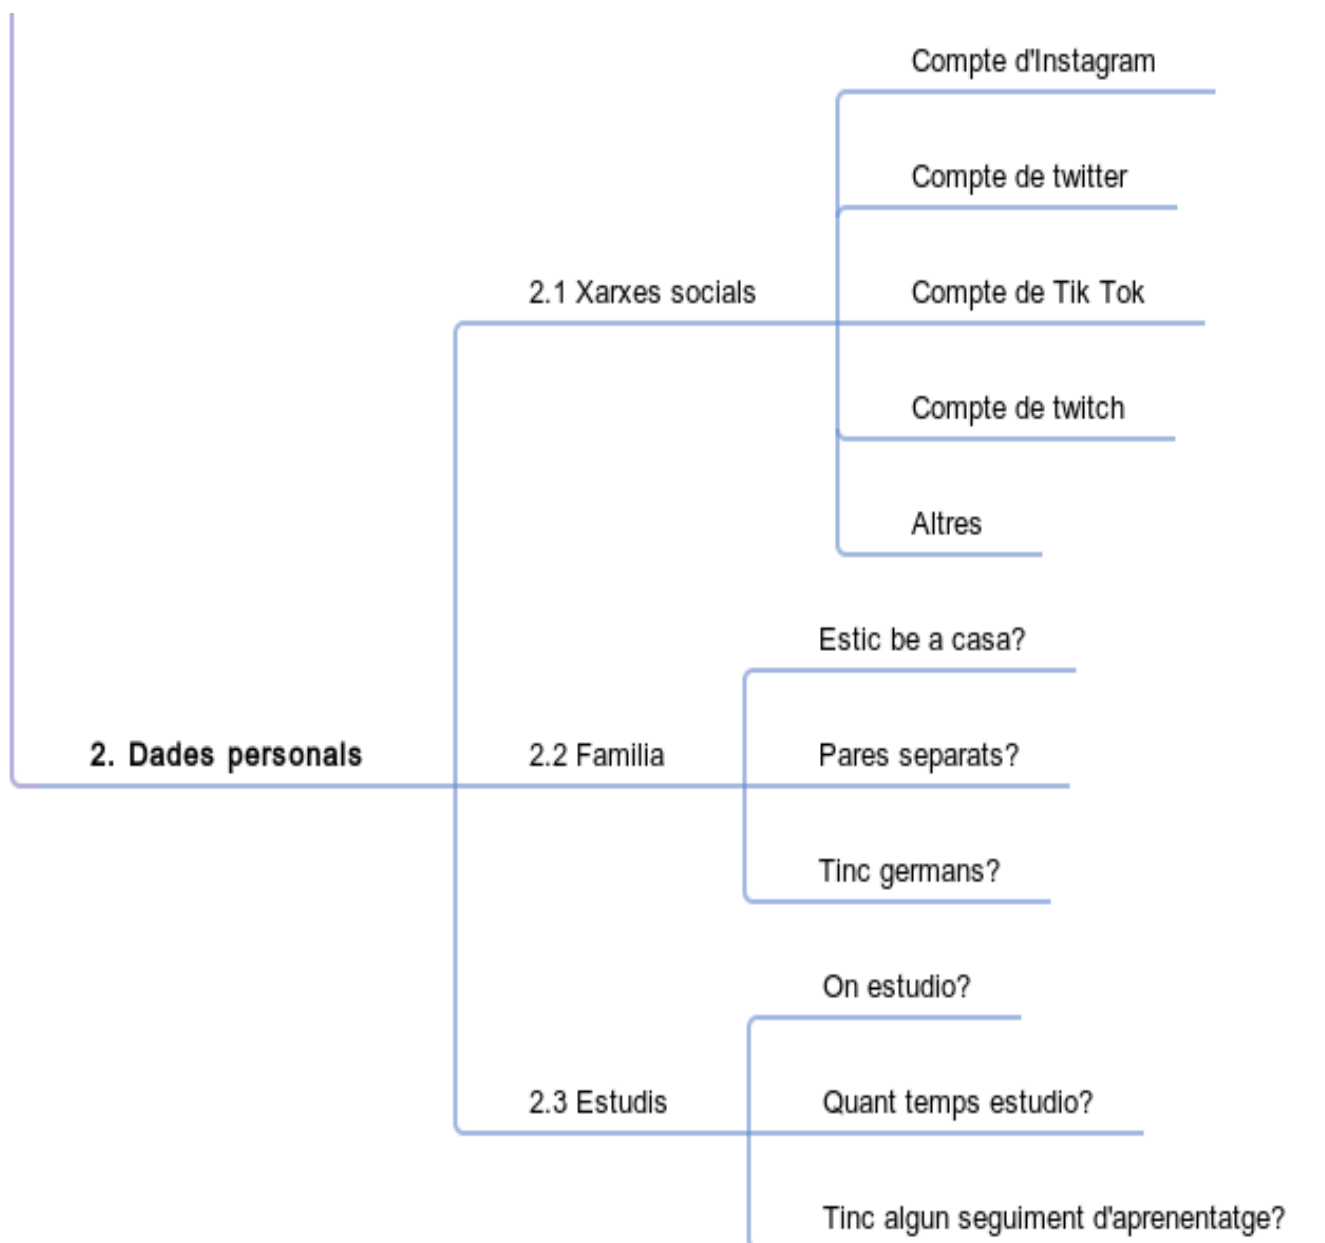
2. Dades personals

2.1 Xarxes socials

Compte d'Instagram

Compte de twitter

Compte de Tik Tok

Compte de twitch

Altres

2.2 Familia

Estic be a casa?

Pares separats?

Tinc germans?

2.3 Estudis

On estudio?

Quant temps estudio?

Tinc algun seguiment d'aprenentatge?